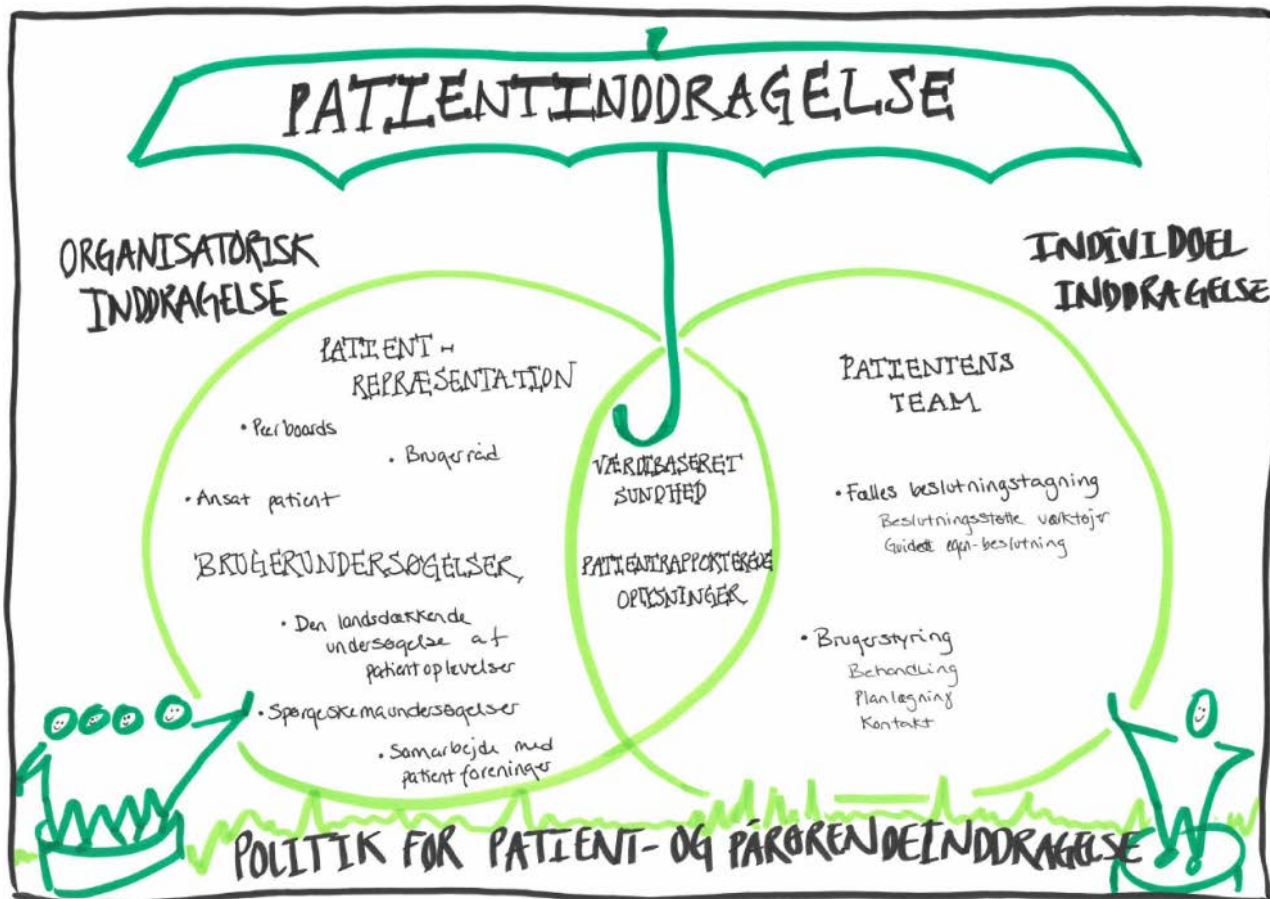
PATIENTINDDRAGELSE

ORGANISATORISK INDDRAGELSE

INDIVIDUEL INDDRAGELSE

PATIENT-REPRÆSENTATION

• Peer boards

• Brugerråd

• Ansat patient

BRUGERUNDERSØGELSER

• Den landsdækkende undersøgelse af patientoplevelser

• Spørgeskemaundersøgelser

• Samarbejde med patientforeninger

VÆRDIBASERET SUNDHED

PATIENTRAPPORTEREDE OPLYSNINGER

PATIENTENS TEAM

• Fælles beslutningstagning
Beslutningsstøtte værktøjer
Guidet egen-beslutning

• Brugerstyring
Behandling
Planlægning
Kontakt

POLITIK FOR PATIENT- OG PÅRØRENDEINDDRAGELSE